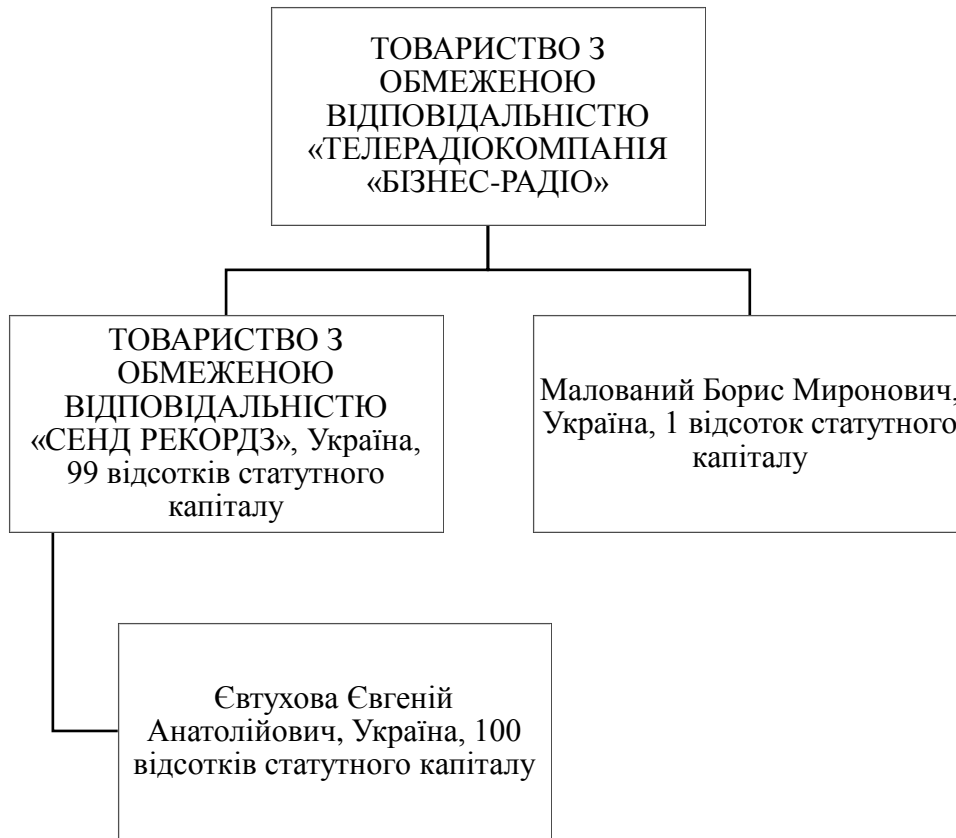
ТОВАРИСТВО З ОБМЕЖЕНОЮ ВІДПОВІДАЛЬНІСТЮ «ТЕЛЕРАДІОКОМПАНІЯ «БІЗНЕС-РАДІО»

ТОВАРИСТВО З ОБМЕЖЕНОЮ ВІДПОВІДАЛЬНІСТЮ «СЕНД РЕКОРДЗ», Україна, 99 відсотків статутного капіталу

Малований Борис Миронович, Україна, 1 відсоток статутного капіталу

Євтухова Євгеній Анатолійович, Україна, 100 відсотків статутного капіталу